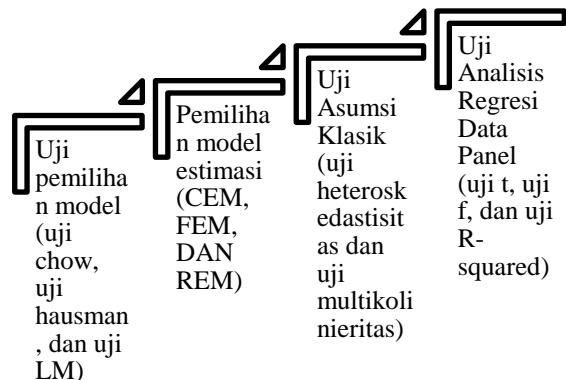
Uji pemilihan model (uji chow, uji hausman, dan uji LM)

Pemilihan model estimasi (CEM, FEM, DAN REM)

Uji Asumsi Klasik (uji heteroskedastisitas dan uji multikolinieritas)

Uji Analisis Regresi Data Panel (uji t, uji f, dan uji R-squared)